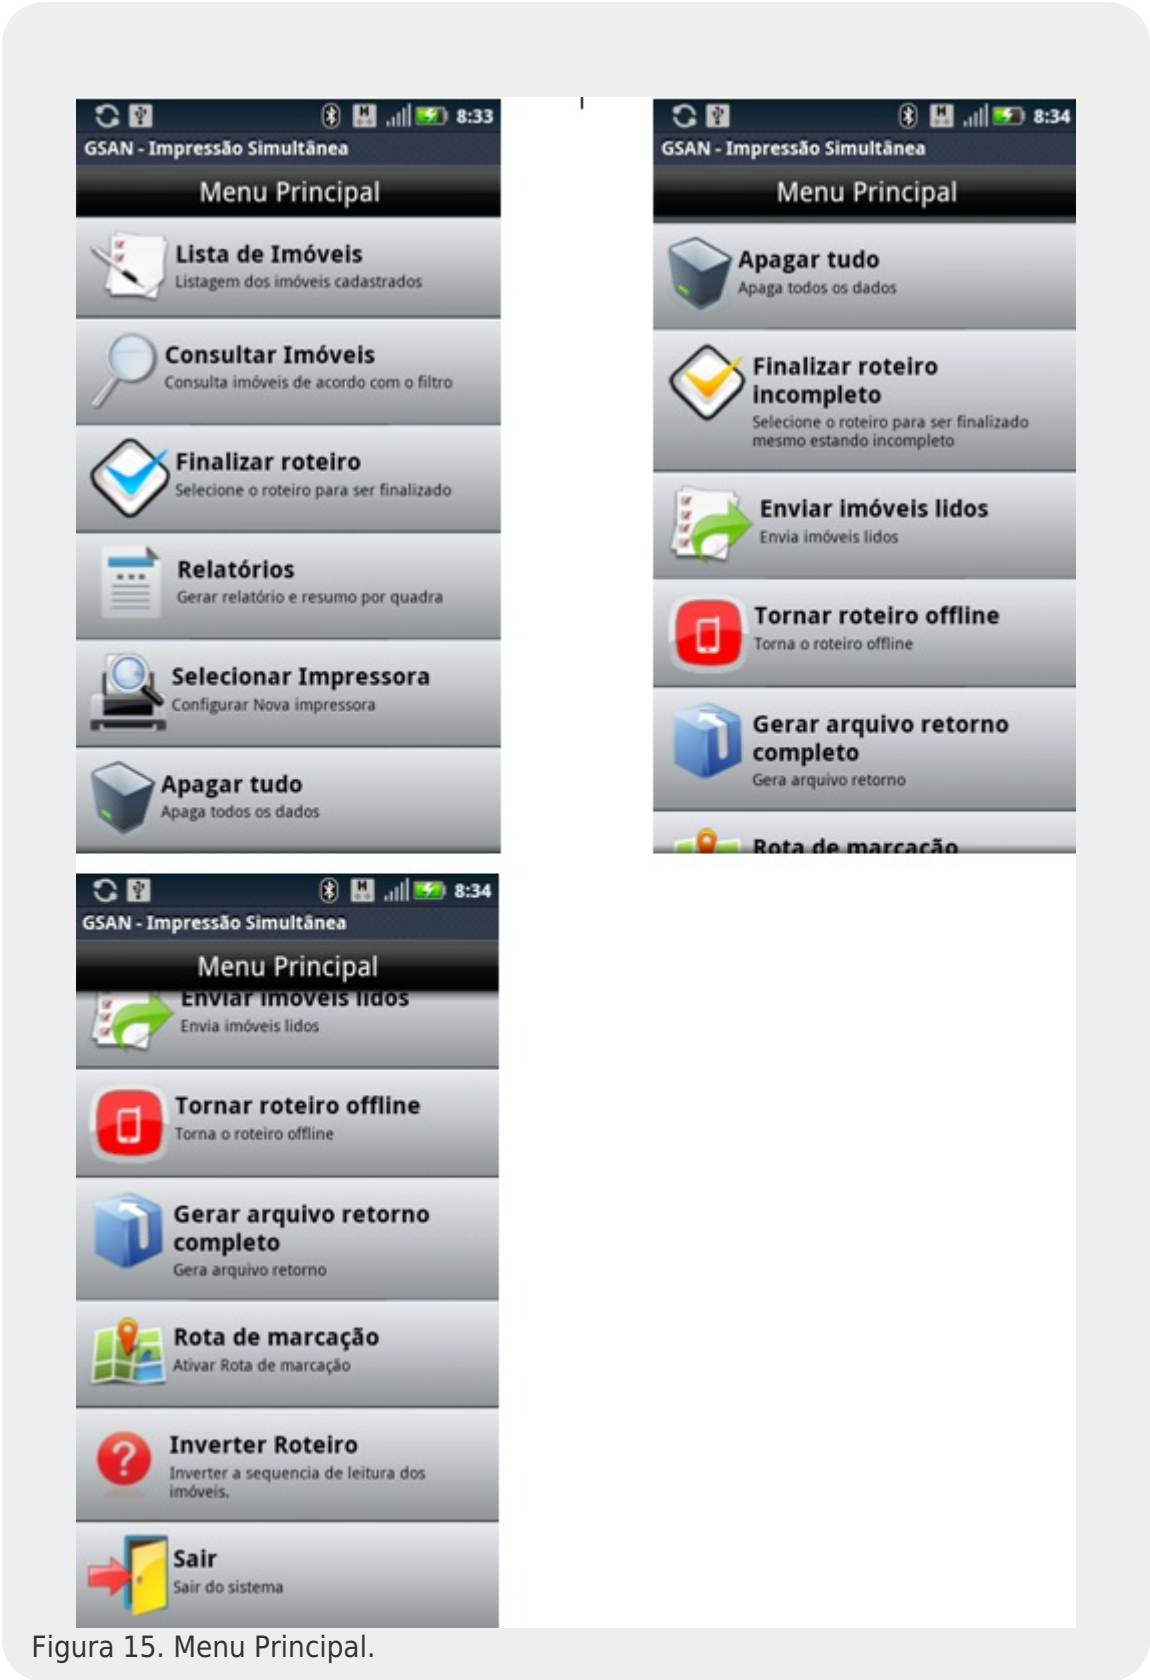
8:33
GSAN - Impressão Simultânea
Menu Principal
Lista de Imóveis
Listagem dos imóveis cadastrados
Consultar Imóveis
Consulta imóveis de acordo com o filtro
Finalizar roteiro
Selecione o roteiro para ser finalizado
Relatórios
Gerar relatório e resumo por quadra
Selecionar Impressora
Configurar Nova impressora
Apagar tudo
Apaga todos os dados

8:34
GSAN - Impressão Simultânea
Menu Principal
Apagar tudo
Apaga todos os dados
Finalizar roteiro incompleto
Selecione o roteiro para ser finalizado mesmo estando incompleto
Enviar imóveis lidos
Envia imóveis lidos
Tornar roteiro offline
Torna o roteiro offline
Gerar arquivo retorno completo
Gera arquivo retorno
Rota de marcação

8:34
GSAN - Impressão Simultânea
Menu Principal
Enviar imóveis lidos
Envia imóveis lidos
Tornar roteiro offline
Torna o roteiro offline
Gerar arquivo retorno completo
Gera arquivo retorno
Rota de marcação
Ativar Rota de marcação
Inverter Roteiro
Inverter a sequencia de leitura dos imóveis.
Sair
Sair do sistema

Figura 15. Menu Principal.